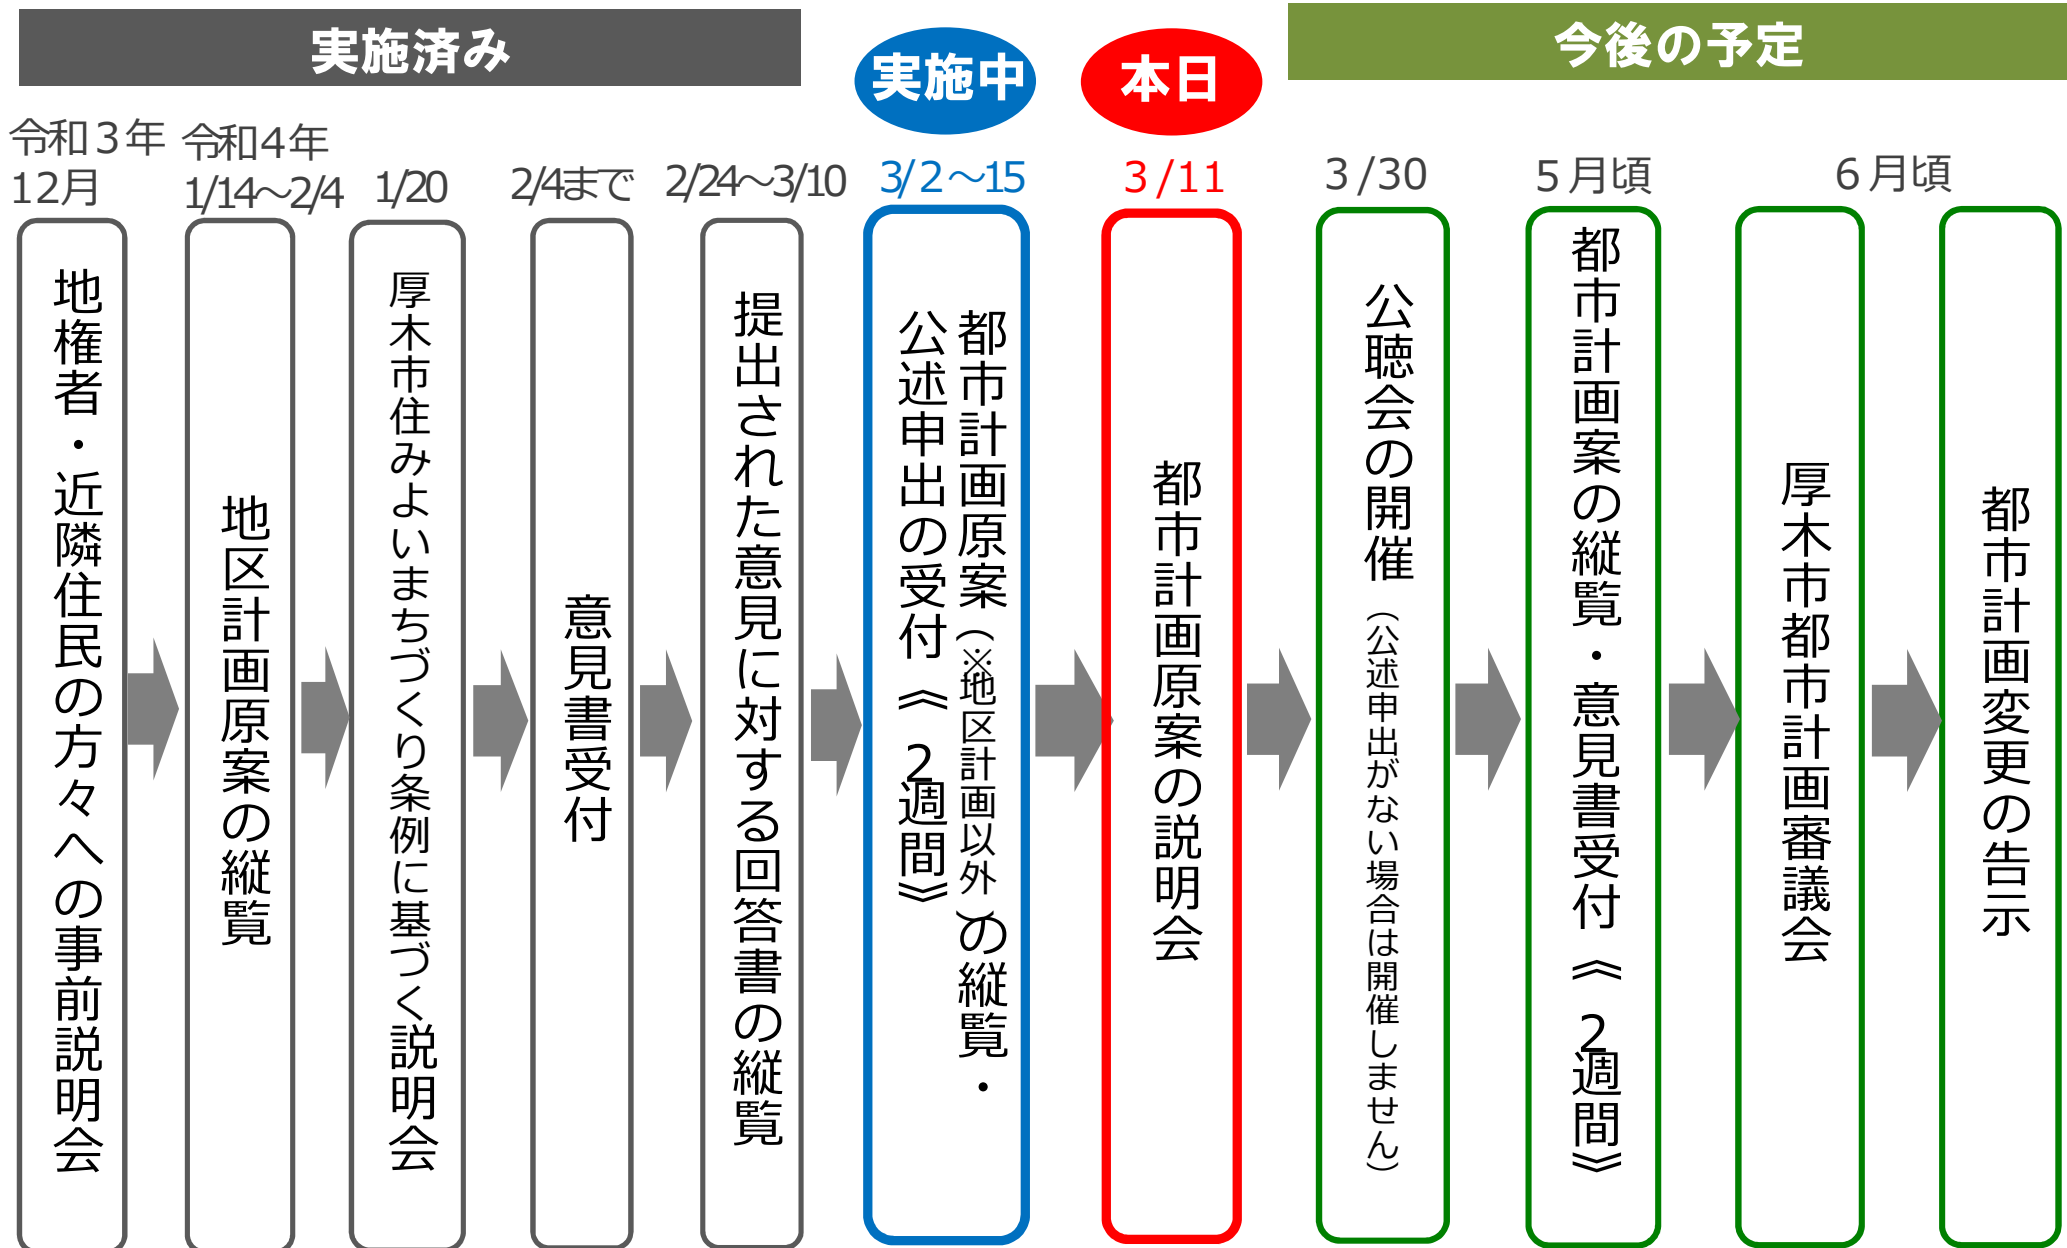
実施済み

実施中

本日

今後の予定

令和３年 12月
地権者・近隣住民の方々への事前説明会

令和４年 1/14～2/4
地区計画原案の縦覧

1/20
厚木市住みよいまちづくり条例に基づく説明会

2/4まで
意見書受付

2/24～3/10
提出された意見に対する回答書の縦覧

3/2～15
都市計画原案（※地区計画以外）の縦覧・公述申出の受付《２週間》

3/11
都市計画原案の説明会

3/30
公聴会の開催（公述申出がない場合は開催しません）

５月頃
都市計画案の縦覧・意見書受付《２週間》

６月頃
厚木市都市計画審議会

都市計画変更の告示